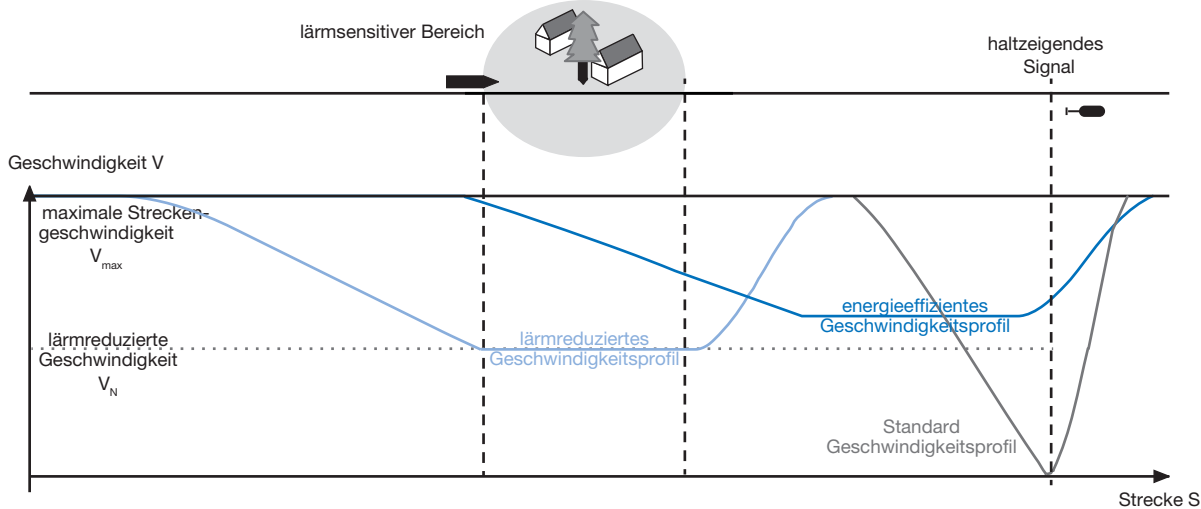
lärmsensitiver Bereich

haltzeigendes Signal

Geschwindigkeit V

maximale Streckengeschwindigkeit $V_{max}$

lärmreduzierte Geschwindigkeit $V_N$

lärmreduziertes Geschwindigkeitsprofil

energieeffizientes Geschwindigkeitsprofil

Standard Geschwindigkeitsprofil

Strecke S